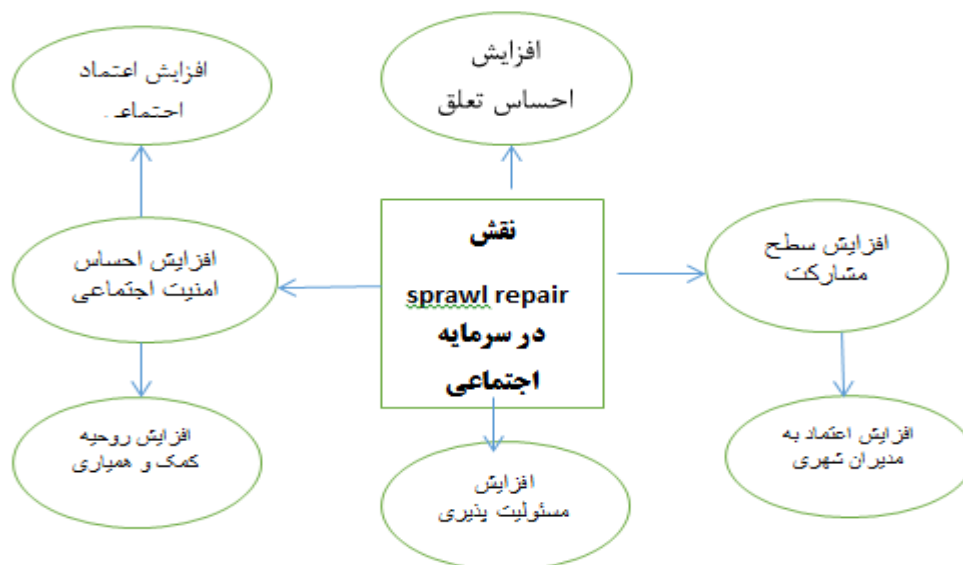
نقش
sprawl repair
در سرمایه
اجتماعی

افزایش
احساس تعلق

افزایش اعتماد
اجتماعی

افزایش احساس
امنیت اجتماعی

افزایش روحیه
کمک و همیاری

افزایش
مسئولیت پذیری

افزایش سطح
مشارکت

افزایش اعتماد به
مدیران شهری